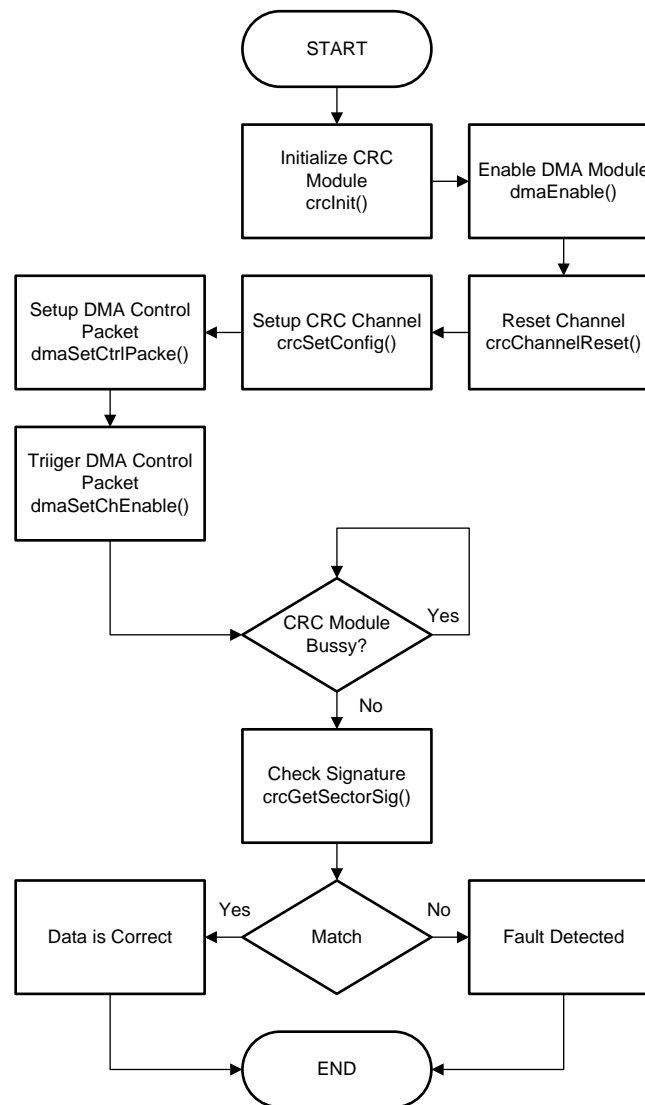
START

Initialize CRC Module
crcInit()

Enable DMA Module
dmaEnable()

Reset Channel
crcChannelReset()

Setup CRC Channel
crcSetConfig()

Setup DMA Control Packet
dmaSetCtrlPacke()

Triiger DMA Control Packet
dmaSetChEnable()

CRC Module Bussy?

Yes

No

Check Signature
crcGetSectorSig()

Match

Yes

No

Data is Correct

Fault Detected

END